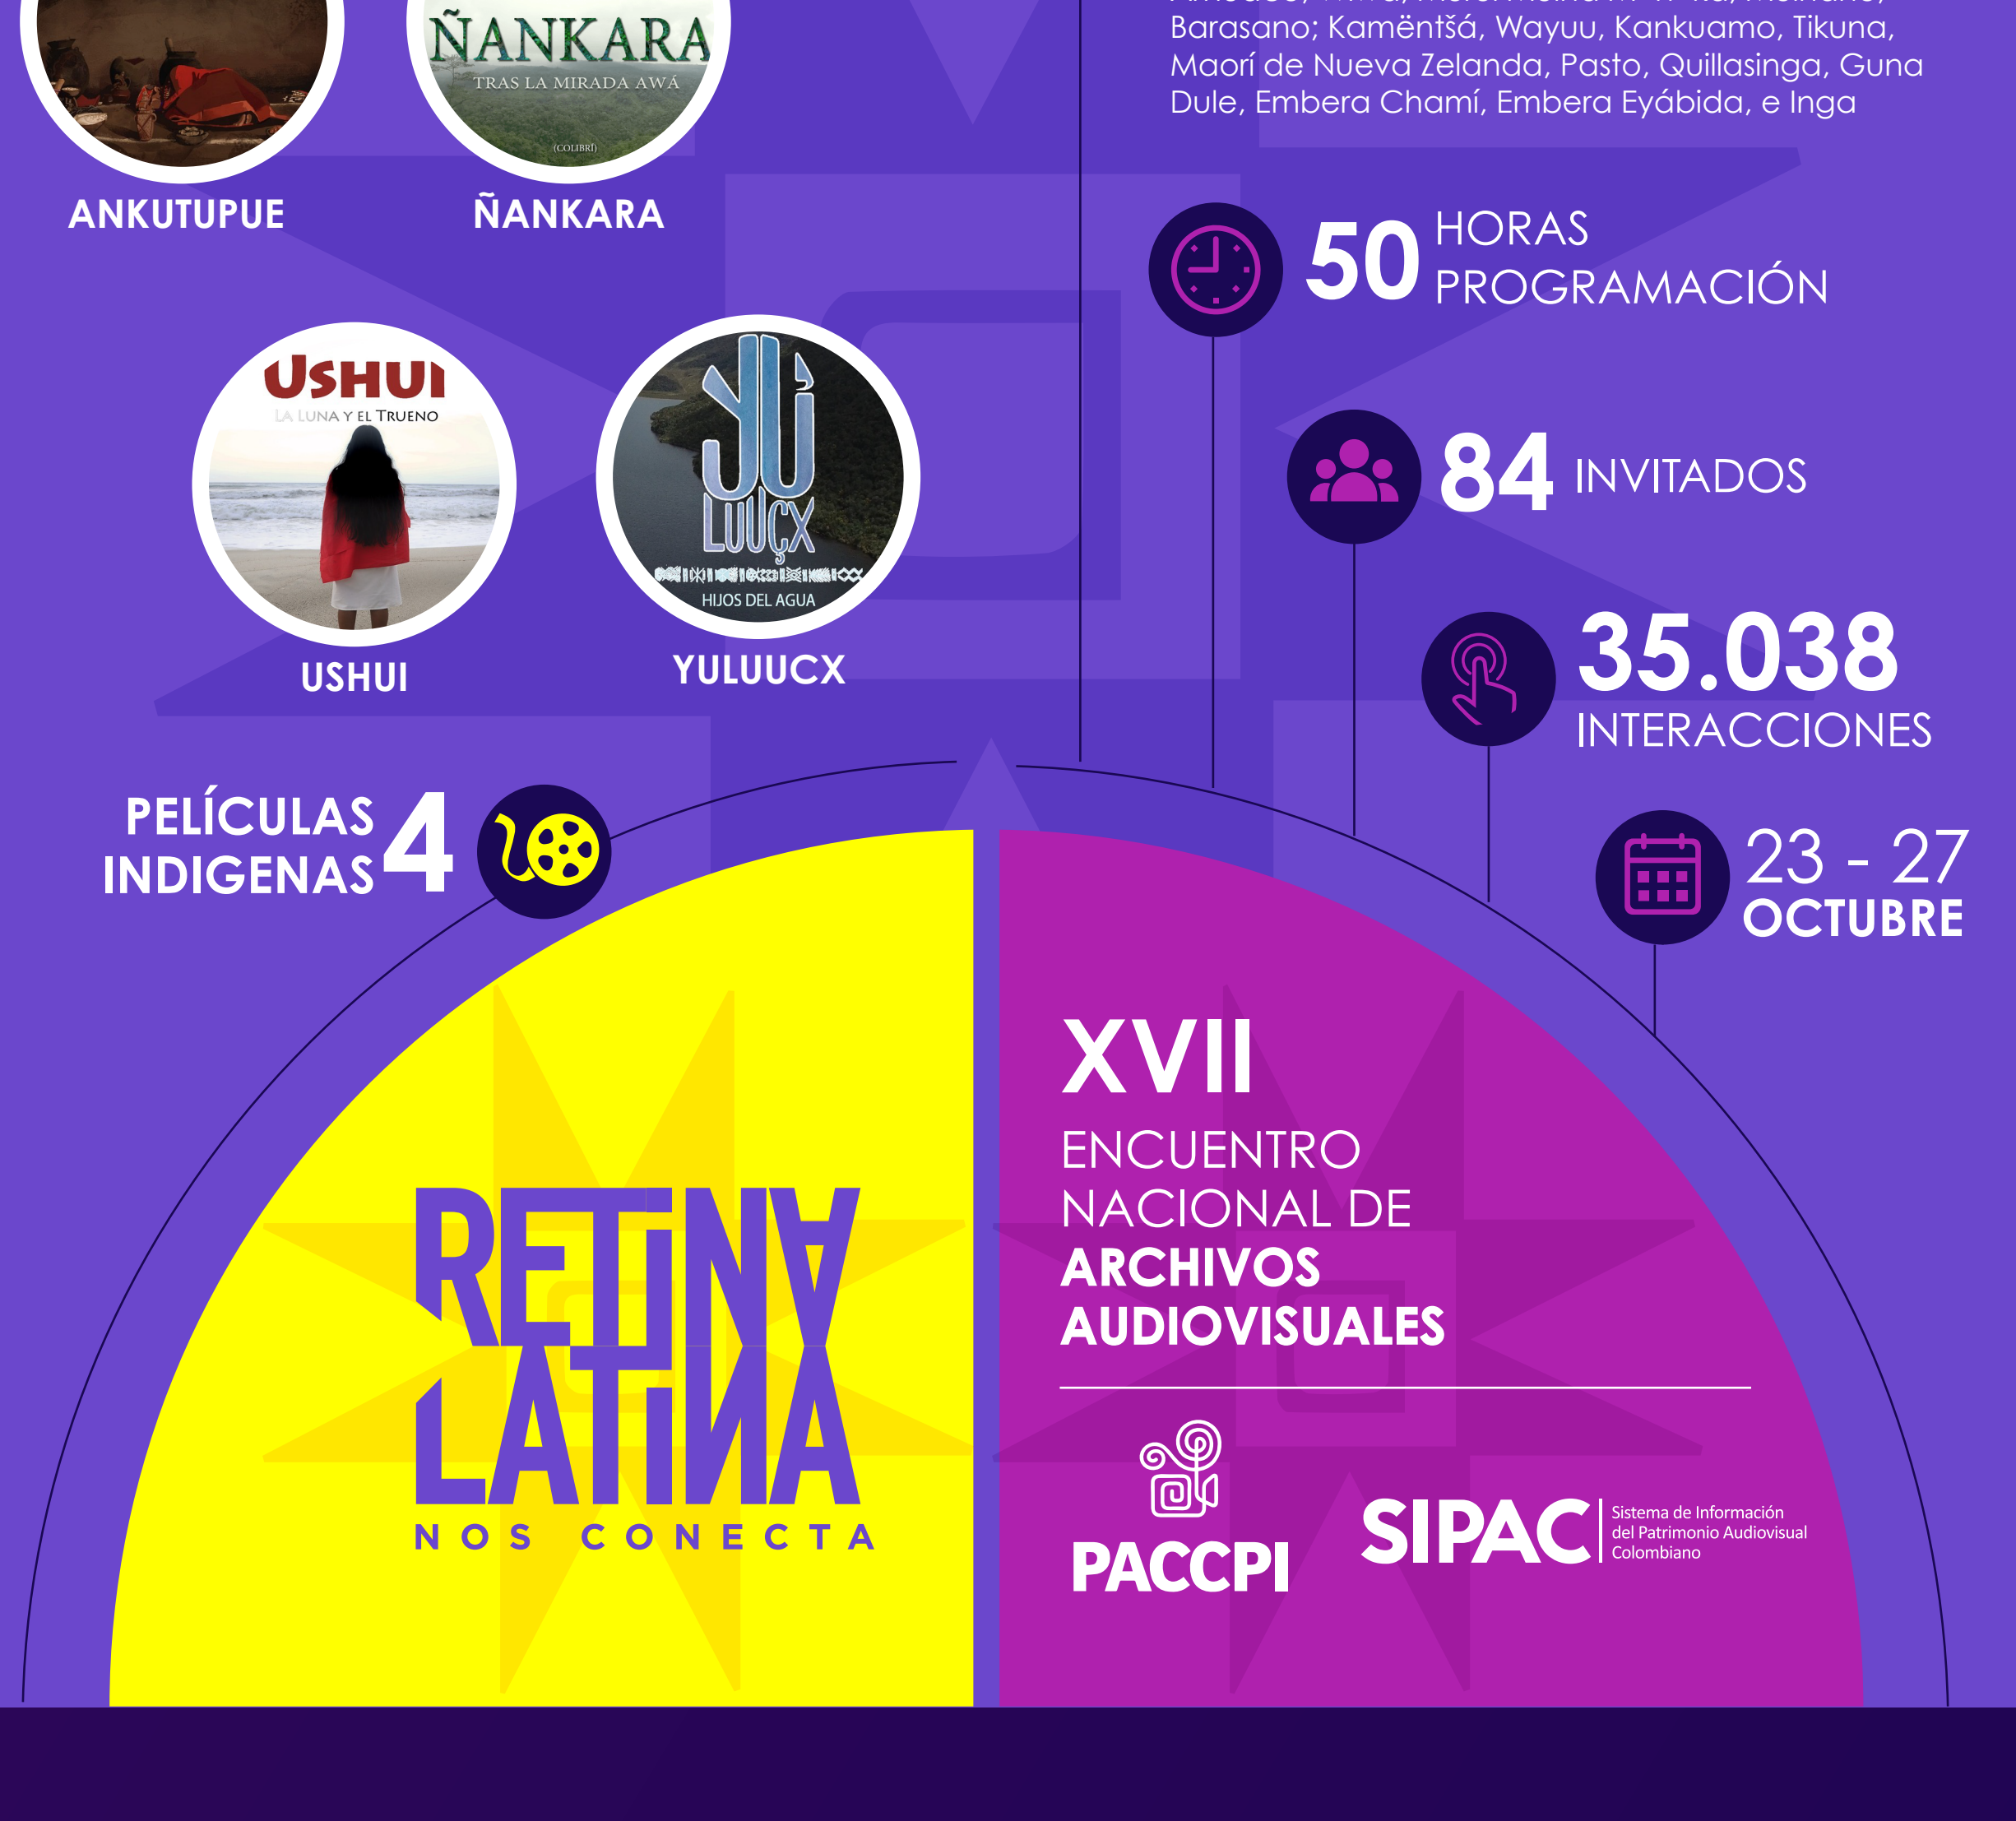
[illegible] Barasano; Kamëntšá, Wayuu, Kankuamo, Tikuna, Maorí de Nueva Zelanda, Pasto, Quillasinga, Guna Dule, Embera Chamí, Embera Eyábida, e Inga

ÑANKARA
TRAS LA MIRADA AWÁ
(COLIBRÍ)

ANKUTUPUE ÑANKARA

50 HORAS PROGRAMACIÓN

USHUI
LA LUNA Y EL TRUENO

YU LUUÇX
HIJOS DEL AGUA

USHUI YULUUCX

84 INVITADOS

35.038 INTERACCIONES

PELÍCULAS INDIGENAS 4

23 - 27 OCTUBRE

XVII
ENCUENTRO NACIONAL DE ARCHIVOS AUDIOVISUALES

RETINA LATINA
NOS CONECTA

PACCPI

SIPAC Sistema de Información del Patrimonio Audiovisual Colombiano